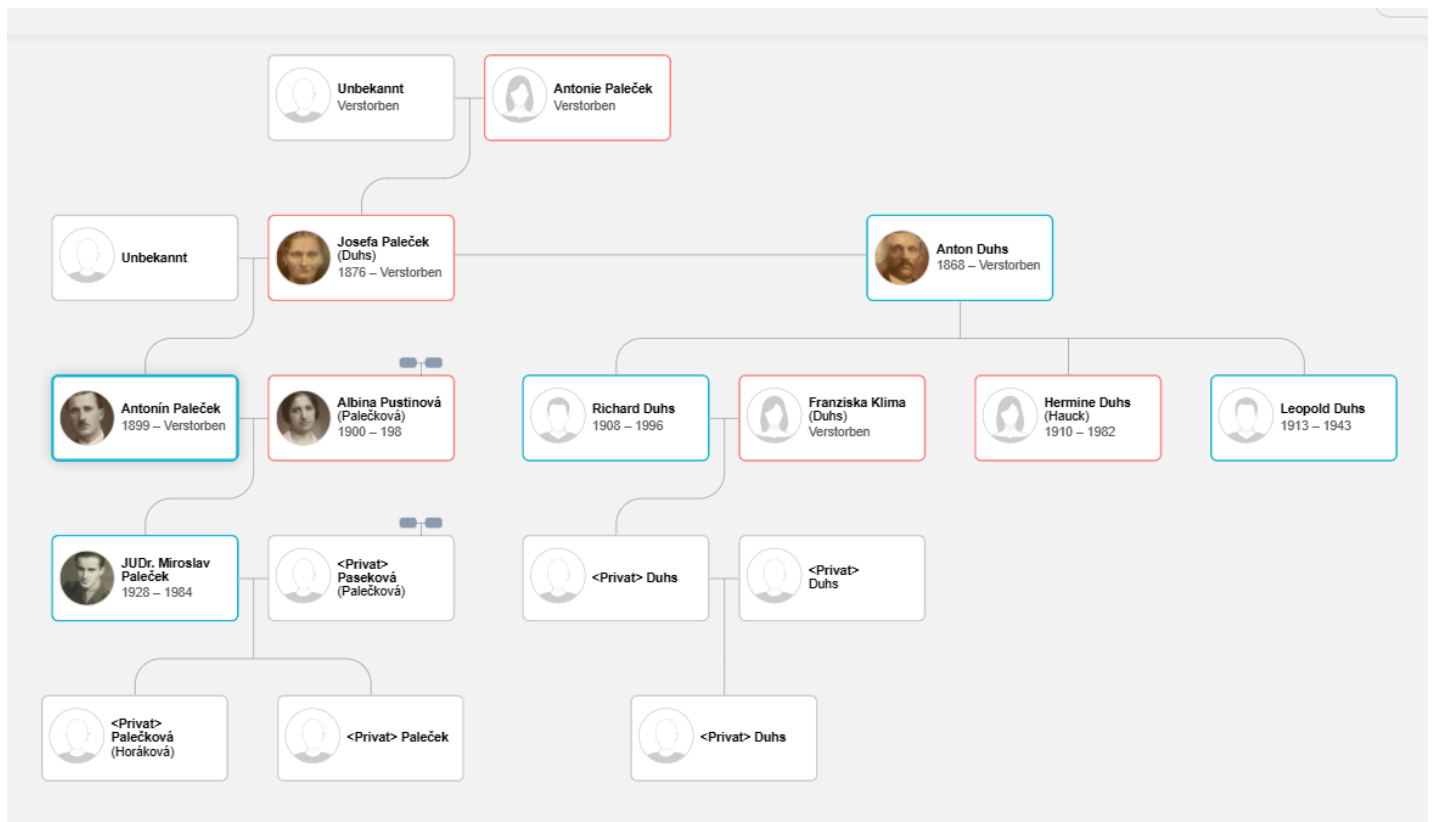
Unbekannt
Verstorben

Antonie Paleček
Verstorben

Unbekannt

Josefa Paleček
(Duhs)
1876 – Verstorben

Anton Duhs
1868 – Verstorben

Antonín Paleček
1899 – Verstorben

Albina Pustinová
(Palečková)
1900 – 198

Richard Duhs
1908 – 1996

Franziska Klima
(Duhs)
Verstorben

Hermine Duhs
(Hauck)
1910 – 1982

Leopold Duhs
1913 – 1943

JUDr. Miroslav Paleček
1928 – 1984

<Privat> Paseková
(Palečková)

<Privat> Duhs

<Privat> Duhs

<Privat> Palečková
(Horáková)

<Privat> Paleček

<Privat> Duhs